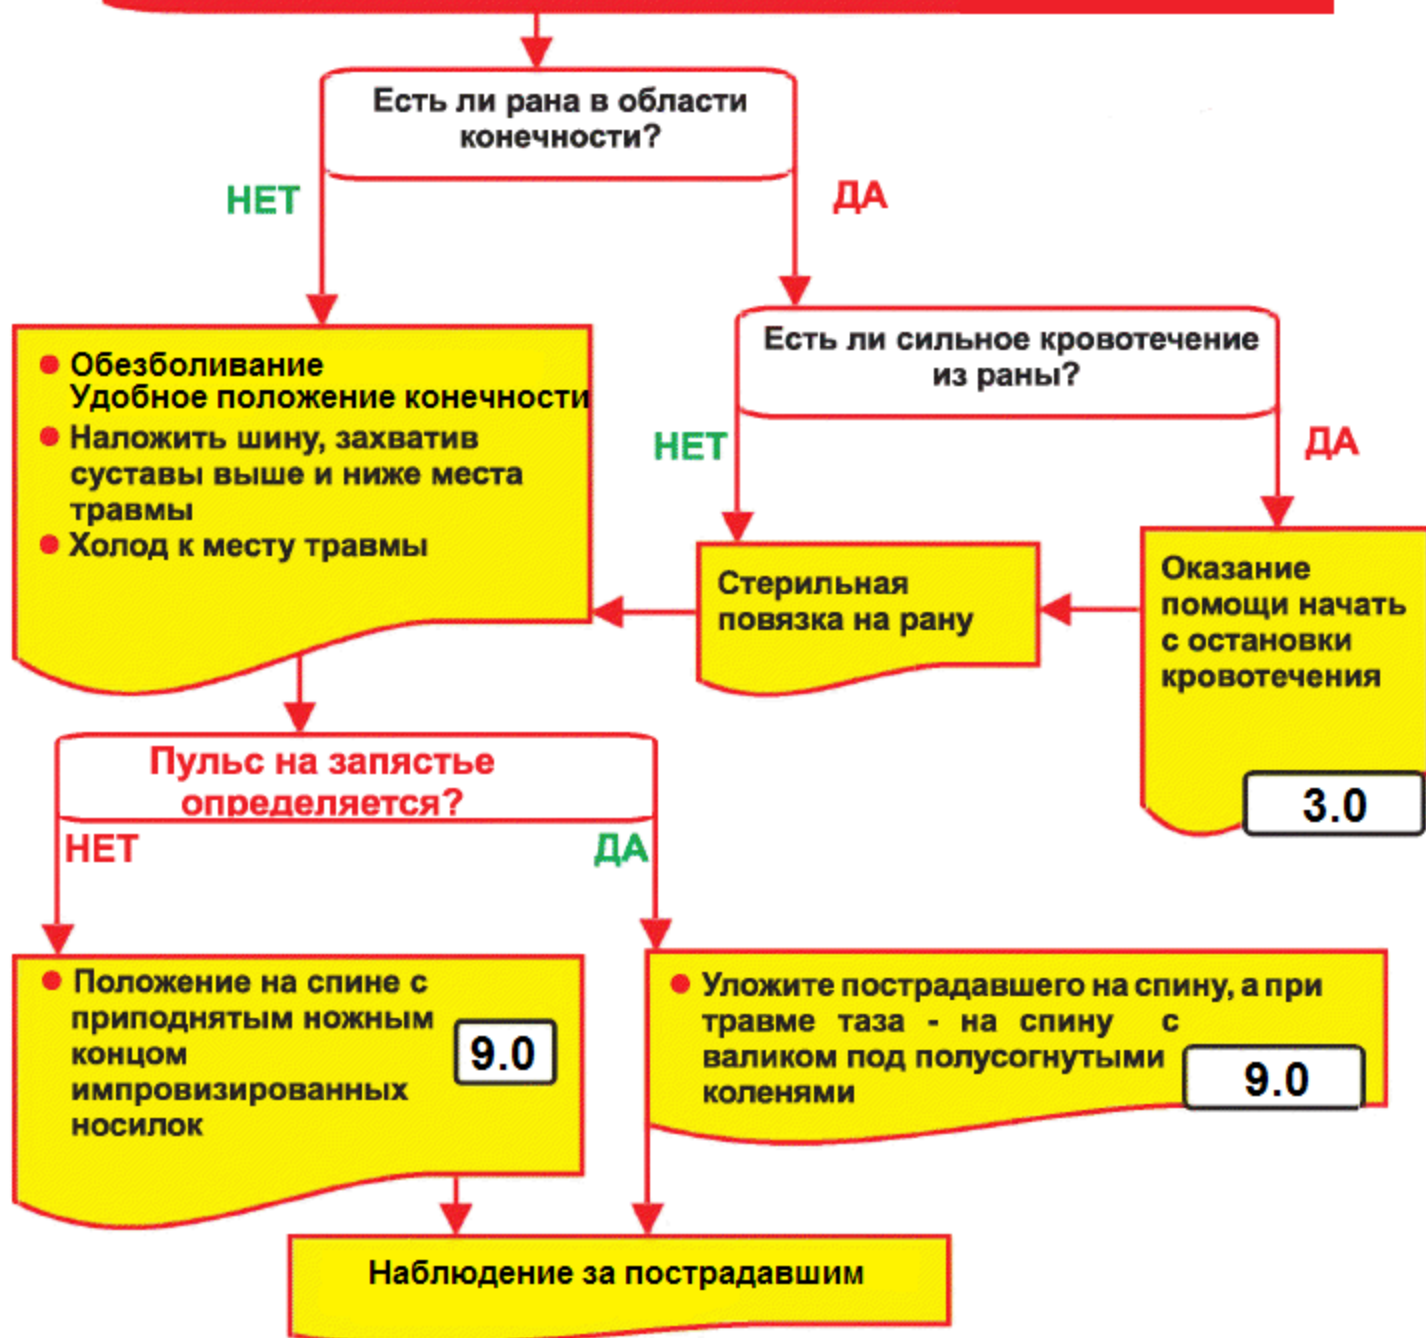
Есть ли рана в области конечности?

НЕТ

ДА

● Обезболивание
Удобное положение конечности
● Наложить шину, захватив суставы выше и ниже места травмы
● Холод к месту травмы

Есть ли сильное кровотечение из раны?

НЕТ

ДА

Стерильная повязка на рану

Оказание помощи начать с остановки кровотечения

3.0

Пульс на запястье определяется?

НЕТ

ДА

● Положение на спине с приподнятым ножным концом импровизированных носилок

9.0

● Уложите пострадавшего на спину, а при травме таза - на спину с валиком под полусогнутыми коленями

9.0

Наблюдение за пострадавшим